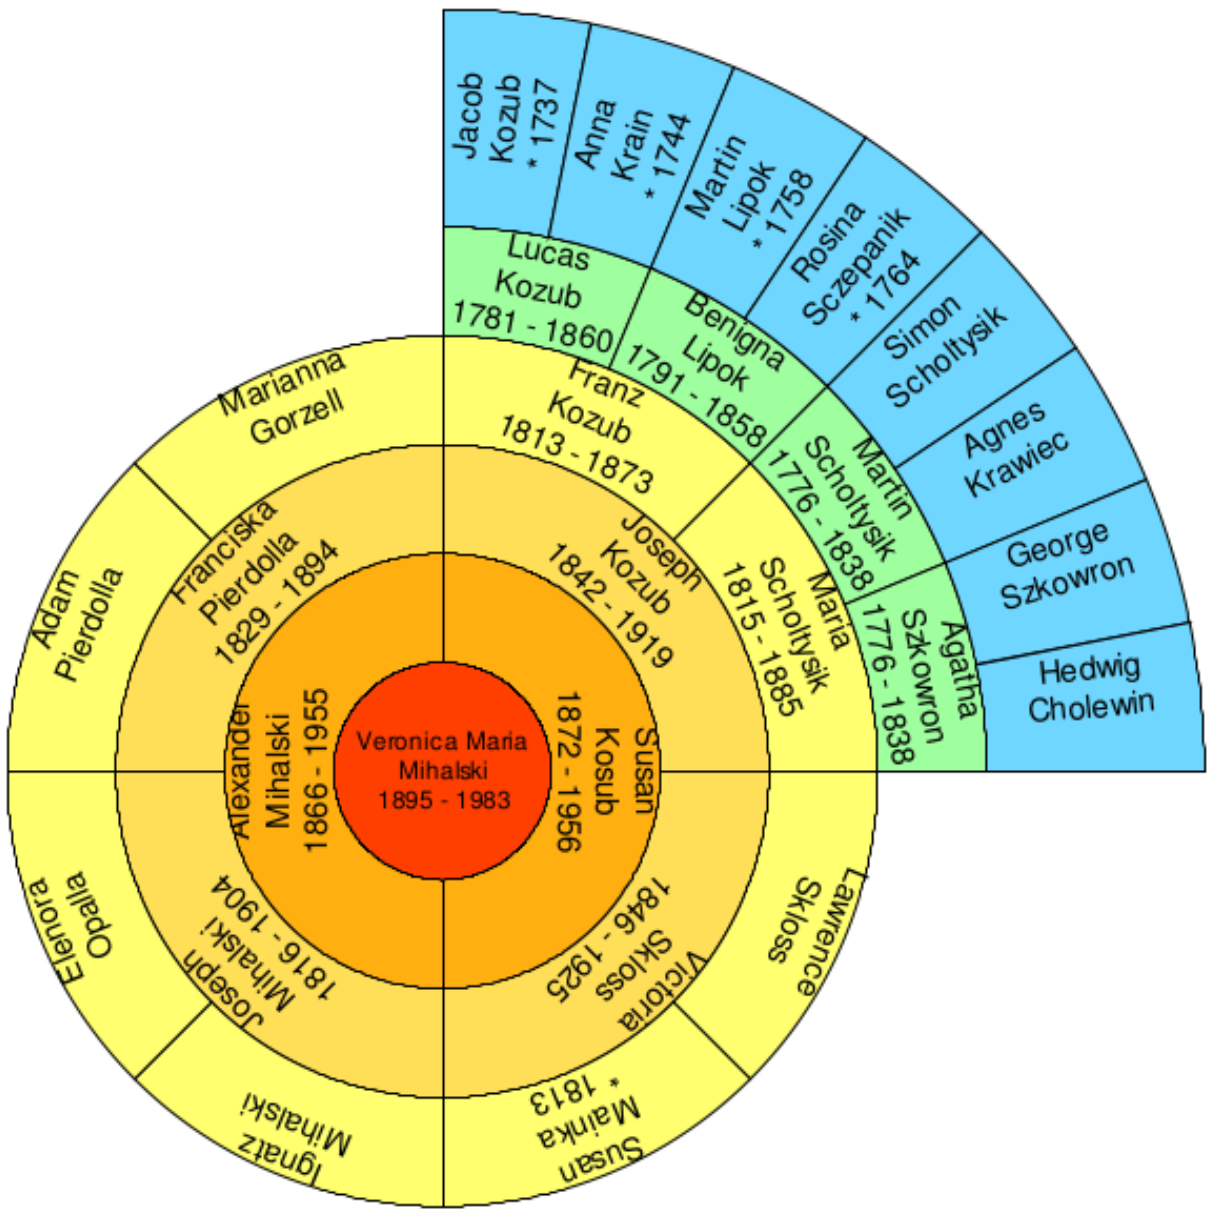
Veronica Maria Mihalski 1895 - 1983

Alexander Mihalski 1866 - 1955

Susan Kosub 1872 - 1956

Franciska Pierdolla 1829 - 1894

Joseph Mihalski 1816 - 1904

Joseph Kozub 1842 - 1919

Victoria Skloss 1846 - 1925

Marianna Gorzell

Adam Pierdolla

Elenora Opalla

Ignatz Mihalski

Franz Kozub 1813 - 1873

Maria Scholtysik 1815 - 1885

Lawrence Skloss

Susan Mainka * 1813

Lucas Kozub 1781 - 1860

Benigna Lipok 1791 - 1858

Martin Scholtysik 1776 - 1838

Agatha Szkowron 1776 - 1838

Jacob Kozub * 1737

Anna Krain * 1744

Martin Lipok * 1758

Rosina Sczepanik * 1764

Simon Scholtysik

Agnes Krawiec

George Szkowron

Hedwig Cholewin